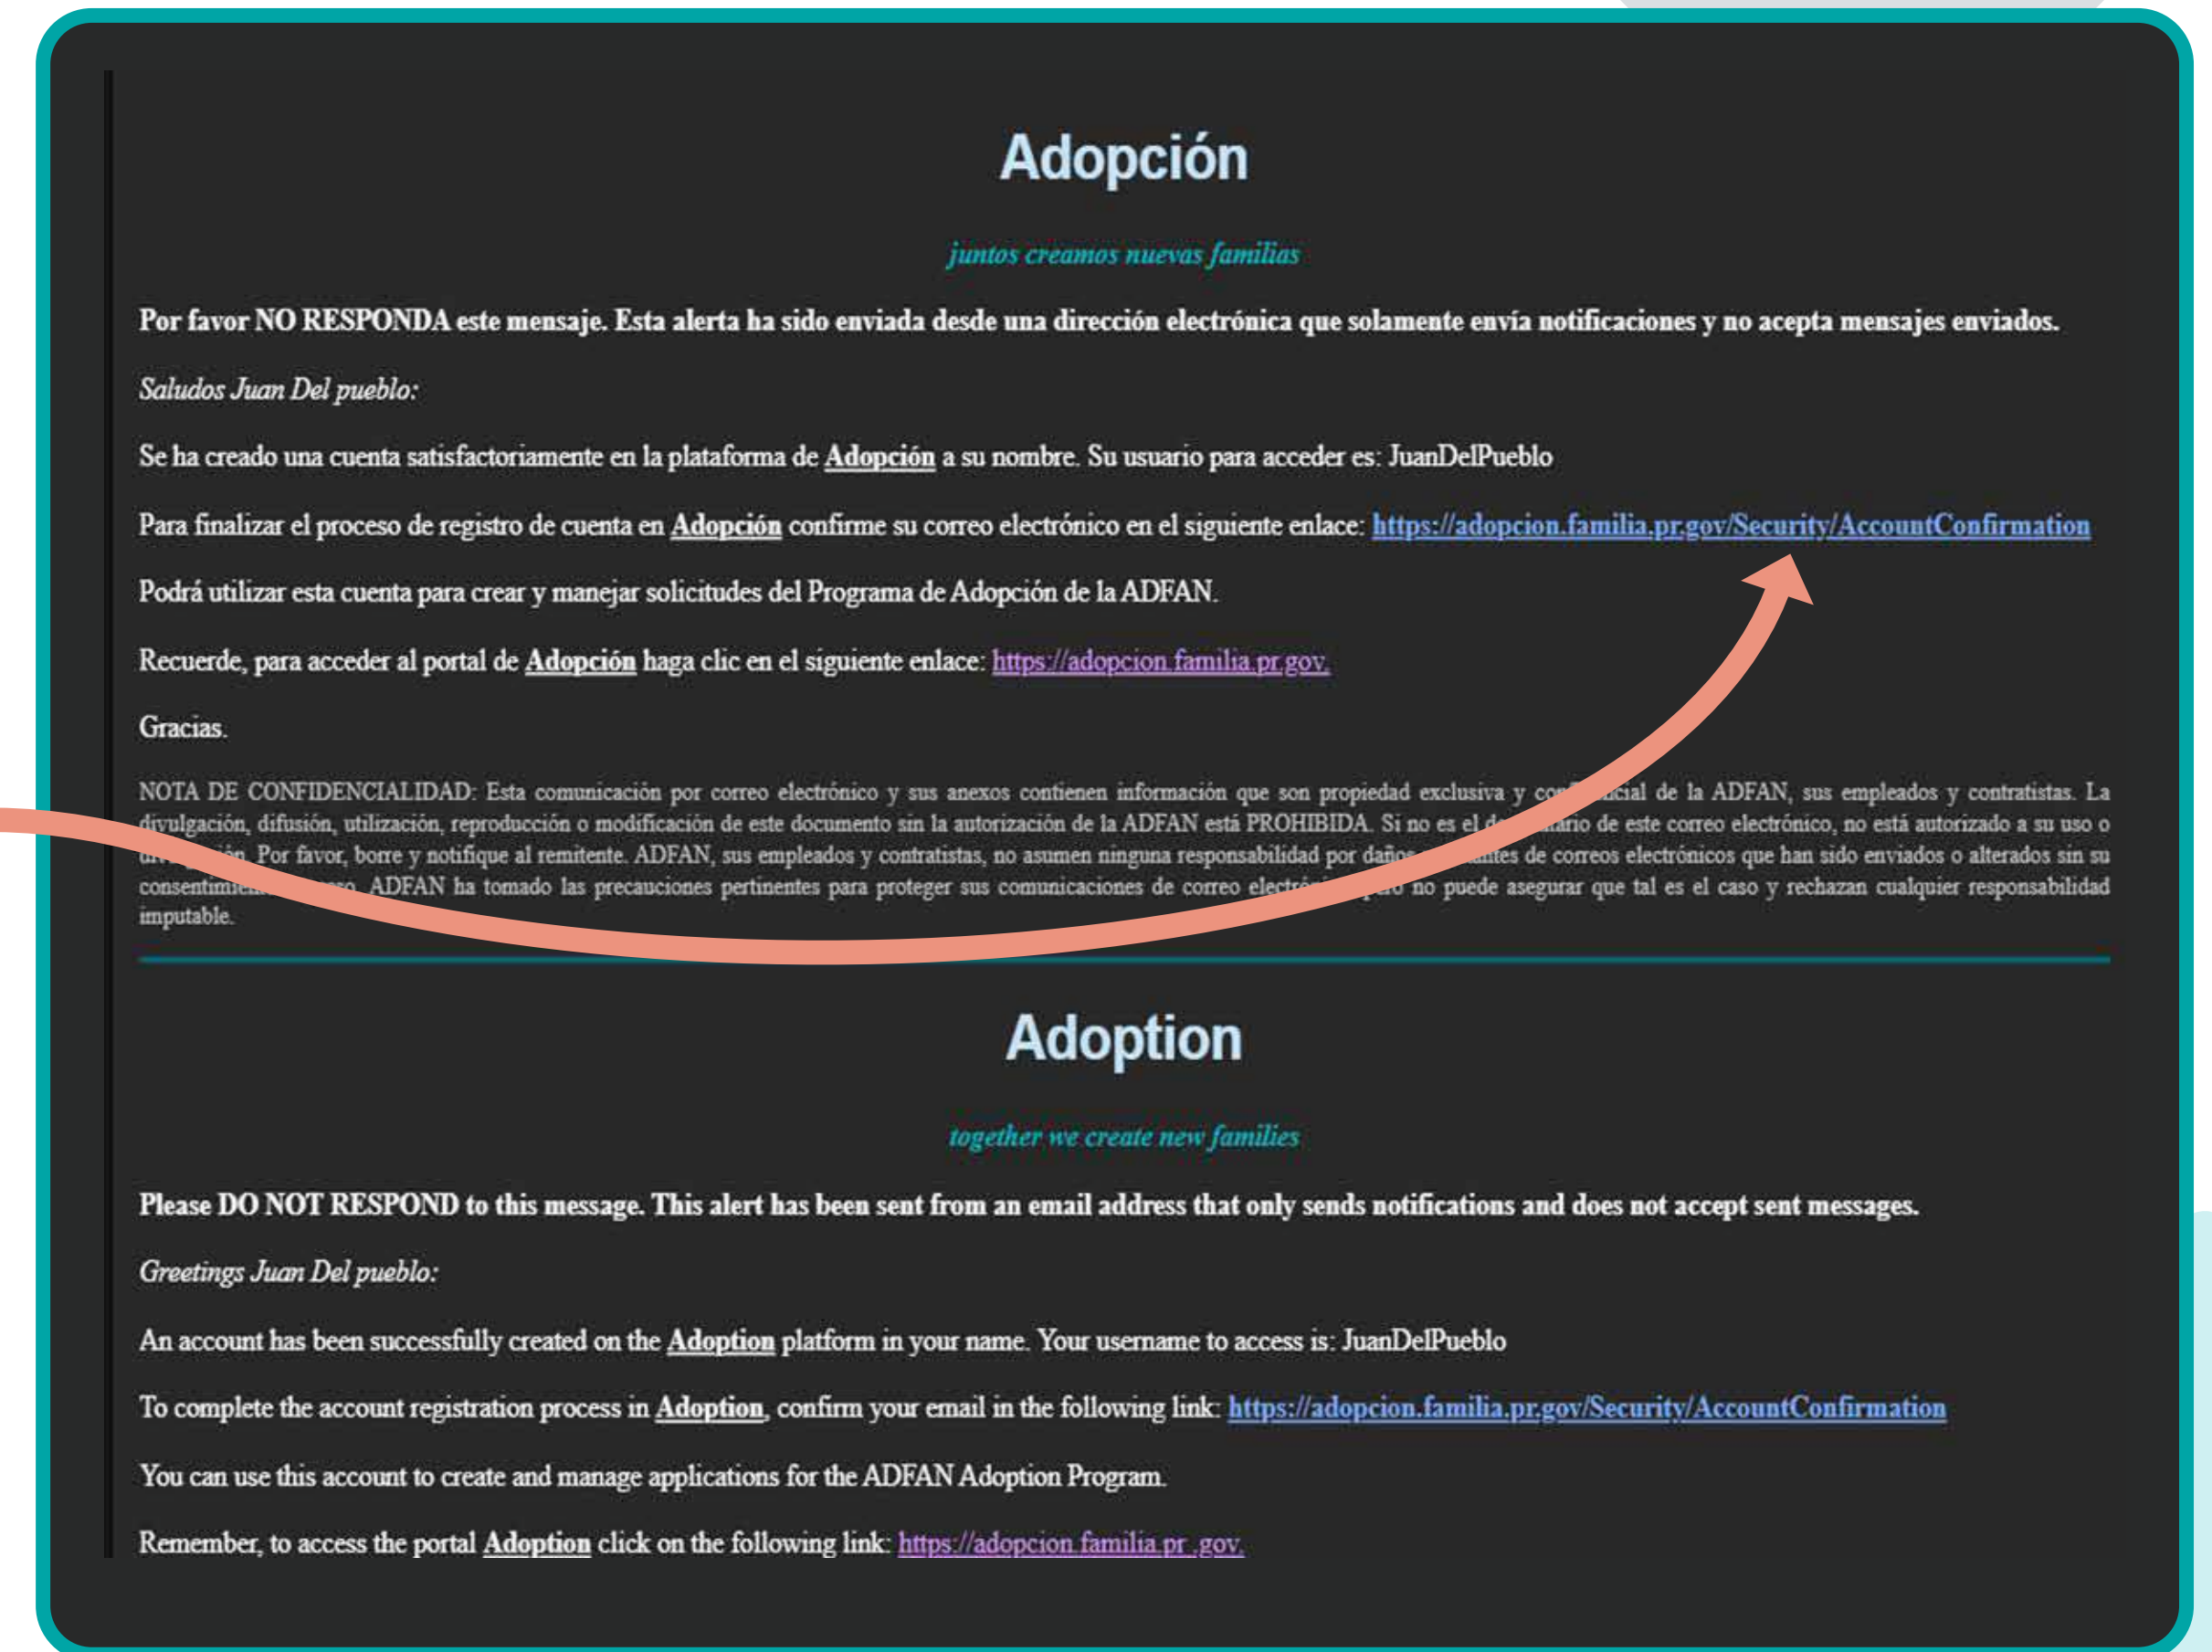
Adopción

juntos creamos nuevas familias

Por favor NO RESPONDA este mensaje. Esta alerta ha sido enviada desde una dirección electrónica que solamente envía notificaciones y no acepta mensajes enviados.

Saludos Juan Del pueblo:

Se ha creado una cuenta satisfactoriamente en la plataforma de Adopción a su nombre. Su usuario para acceder es: JuanDelPueblo

Para finalizar el proceso de registro de cuenta en Adopción confirme su correo electrónico en el siguiente enlace: https://adopcion.familia.pr.gov/Security/AccountConfirmation

Podrá utilizar esta cuenta para crear y manejar solicitudes del Programa de Adopción de la ADFAN.

Recuerde, para acceder al portal de Adopción haga clic en el siguiente enlace: https://adopcion.familia.pr.gov.

Gracias.

NOTA DE CONFIDENCIALIDAD: Esta comunicación por correo electrónico y sus anexos contienen información que son propiedad exclusiva y co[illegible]cial de la ADFAN, sus empleados y contratistas. La divulgación, difusión, utilización, reproducción o modificación de este documento sin la autorización de la ADFAN está PROHIBIDA. Si no es el d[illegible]ario de este correo electrónico, no está autorizado a su uso o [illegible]. Por favor, borre y notifique al remitente. ADFAN, sus empleados y contratistas, no asumen ninguna responsabilidad por daños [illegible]ntes de correos electrónicos que han sido enviados o alterados sin su consentimi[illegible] ADFAN ha tomado las precauciones pertinentes para proteger sus comunicaciones de correo electr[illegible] no puede asegurar que tal es el caso y rechazan cualquier responsabilidad imputable.

Adoption

together we create new families

Please DO NOT RESPOND to this message. This alert has been sent from an email address that only sends notifications and does not accept sent messages.

Greetings Juan Del pueblo:

An account has been successfully created on the Adoption platform in your name. Your username to access is: JuanDelPueblo

To complete the account registration process in Adoption, confirm your email in the following link: https://adopcion.familia.pr.gov/Security/AccountConfirmation

You can use this account to create and manage applications for the ADFAN Adoption Program.

Remember, to access the portal Adoption click on the following link: https://adopcion.familia.pr .gov.